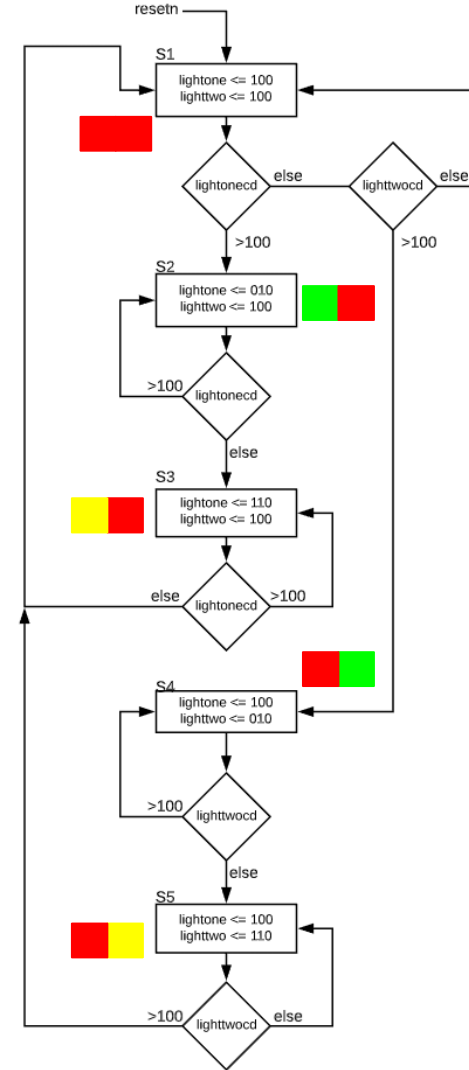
resetn

S1
lightone <= 100
lighttwo <= 100

lightonecd
else
lighttwocd
else
>100
>100

S2
lightone <= 010
lighttwo <= 100

>100
lightonecd
else

S3
lightone <= 110
lighttwo <= 100

else
lightonecd
>100

S4
lightone <= 100
lighttwo <= 010

>100
lighttwocd
else

S5
lightone <= 100
lighttwo <= 110

>100
lighttwocd
else